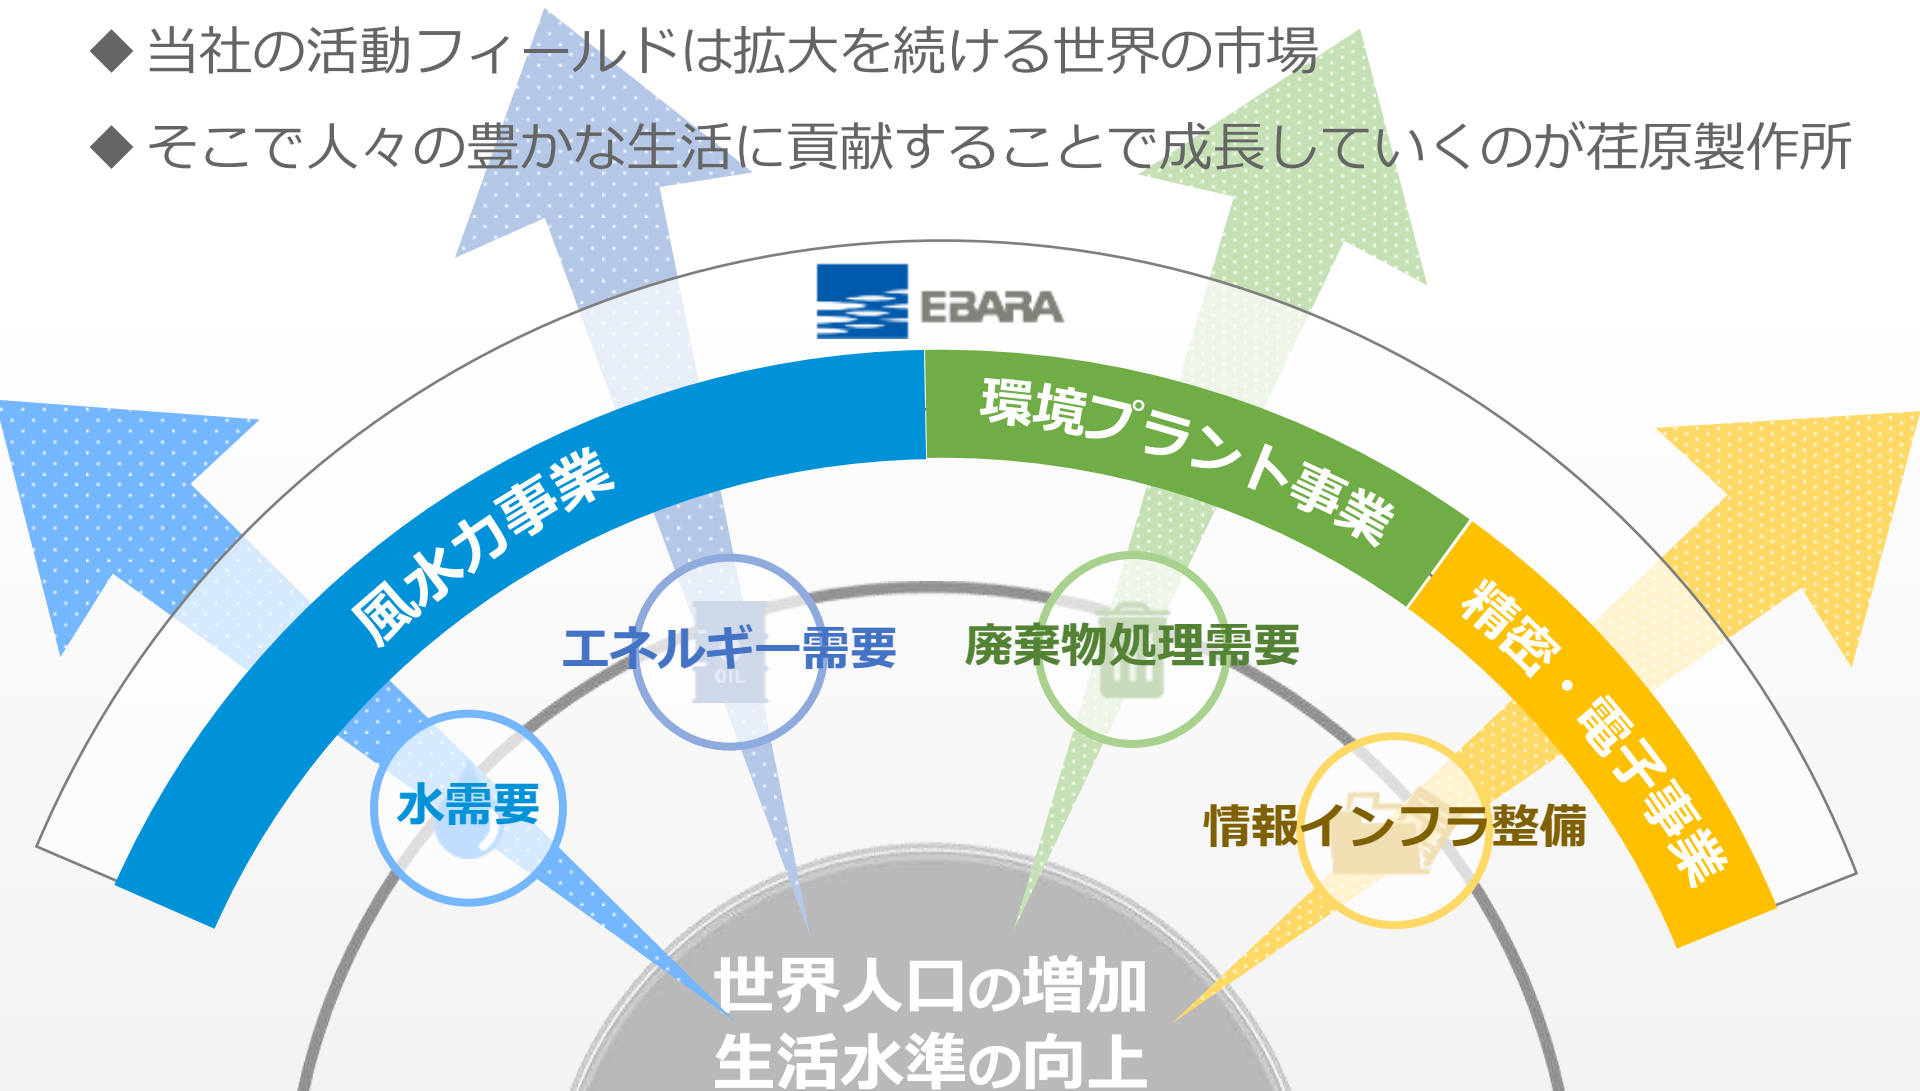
◆ 当社の活動フィールドは拡大を続ける世界の市場

◆ そこで人々の豊かな生活に貢献することで成長していくのが荏原製作所

EBARA

風水力事業

環境プラント事業

精密・電子事業

エネルギー需要

廃棄物処理需要

水需要

情報インフラ整備

OIL

世界人口の増加
生活水準の向上